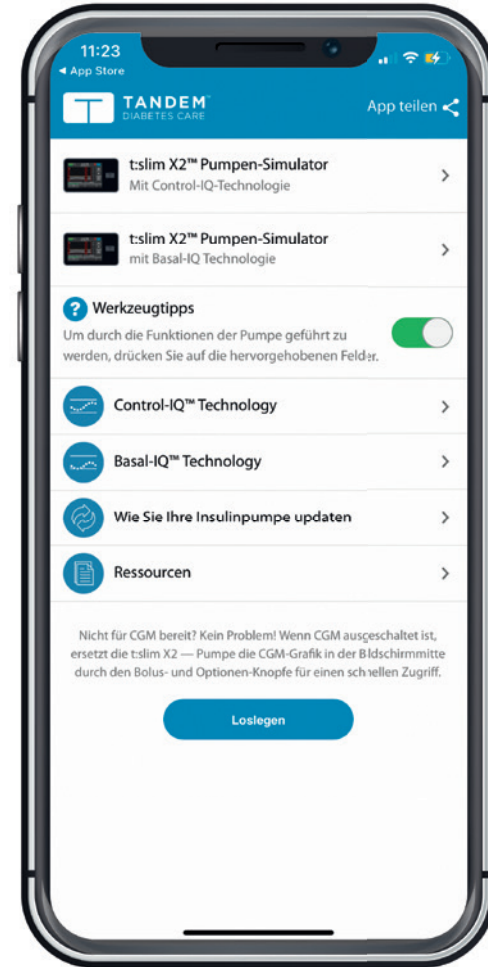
11:23
◂ App Store

TANDEM
DIABETES CARE

App teilen

t:slim X2™ Pumpen-Simulator
Mit Control-IQ-Technologie

t:slim X2™ Pumpen-Simulator
mit Basal-IQ Technologie

Werkzeugtipps
Um durch die Funktionen der Pumpe geführt zu werden, drücken Sie auf die hervorgehobenen Felder.

Control-IQ™ Technology

Basal-IQ™ Technology

Wie Sie Ihre Insulinpumpe updaten

Ressourcen

Nicht für CGM bereit? Kein Problem! Wenn CGM ausgeschaltet ist, ersetzt die t:slim X2 — Pumpe die CGM-Grafik in der Bildschirmmitte durch den Bolus- und Optionen-Knopfe für einen schnellen Zugriff.

Loslegen